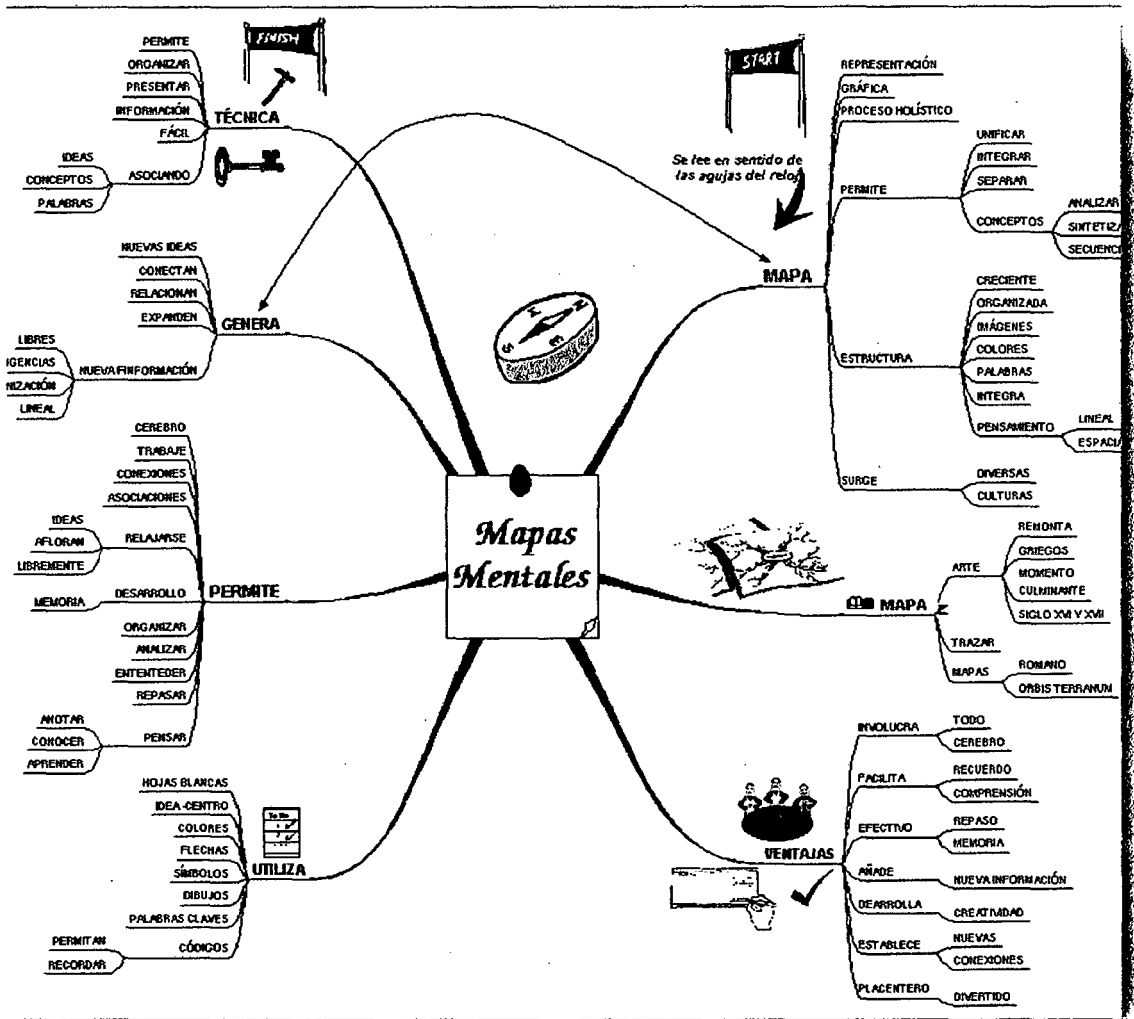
Mapas Mentales

START

Se lee en sentido de las agujas del reloj

MAPA
REPRESENTACIÓN
GRÁFICA
PROCESO HOLÍSTICO
PERMITE
UNIFICAR
INTEGRAR
SEPARAR
CONCEPTOS
ANALIZAR
SINTETIZA
SECUENC
ESTRUCTURA
CRECIENTE
ORGANIZADA
IMÁGENES
COLORES
PALABRAS
INTEGRA
PENSAMIENTO
LINEAL
ESPACIA
SURGE
DIVERSAS
CULTURAS

MAPA
ARTE
REMONTA
GRIEGOS
MOMENTO
CULMINANTE
SIGLO XVI Y XVII
TRAZAR
MAPAS
ROMANO
ORBIS TERRANUM

VENTAJAS
INVOLUCRA
TODO
CEREBRO
FACILITA
RECUERDO
COMPRENSIÓN
EFECTIVO
REPASO
MEMORIA
AÑADE
NUEVA INFORMACIÓN
DEARROLLA
CREATIVIDAD
ESTABLECE
NUEVAS
CONEXIONES
PLACENTERO
DIVERTIDO

UTILIZA
HOJAS BLANCAS
IDEA-CENTRO
COLORES
FLECHAS
SÍMBOLOS
DIBUJOS
PALABRAS CLAVES
CÓDIGOS
PERMITAN
RECORDAR

PERMITE
CEREBRO
TRABAJE
CONEXIONES
ASOCIACIONES
RELAJARSE
IDEAS
AFLORAN
LIBREMENTE
DESARROLLO
MEMORIA
ORGANIZAR
ANALIZAR
ENTENTEDER
REPASAR
PENSAR
ANOTAR
CONOCER
APRENDER

GENERA
NUEVAS IDEAS
CONECTAN
RELACIONAN
EXPANDEN
NUEVA FINFORMACIÓN
LIBRES
IGENCIAS
NIZACIÓN
LINEAL

FINISH
TÉCNICA
PERMITE
ORGANIZAR
PRESENTAR
INFORMACIÓN
FÁCIL
ASOCIANDO
IDEAS
CONCEPTOS
PALABRAS